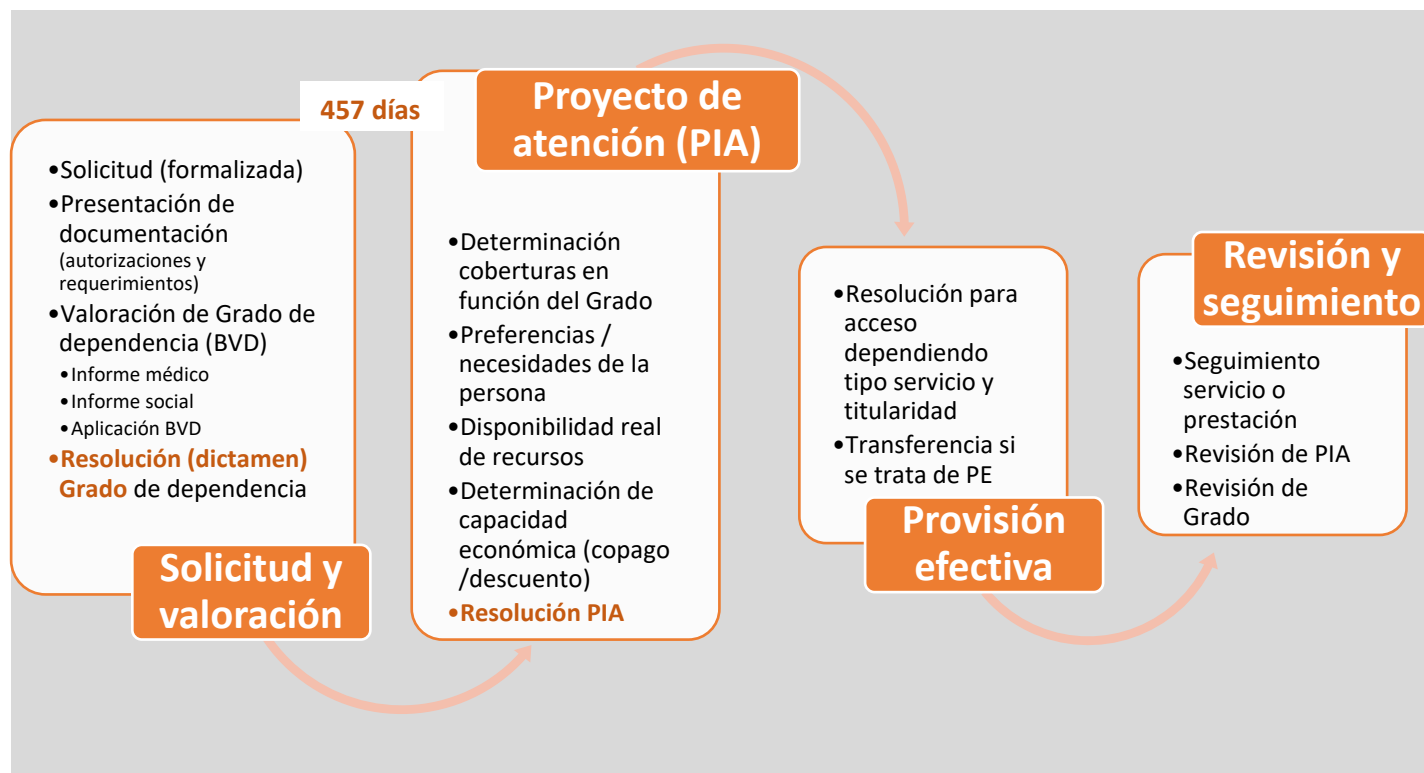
457 días

•Solicitud (formalizada)
•Presentación de documentación (autorizaciones y requerimientos)
•Valoración de Grado de dependencia (BVD)
•Informe médico
•Informe social
•Aplicación BVD
•Resolución (dictamen) Grado de dependencia

Solicitud y valoración

Proyecto de atención (PIA)

•Determinación coberturas en función del Grado
•Preferencias / necesidades de la persona
•Disponibilidad real de recursos
•Determinación de capacidad económica (copago /descuento)
•Resolución PIA

•Resolución para acceso dependiendo tipo servicio y titularidad
•Transferencia si se trata de PE

Provisión efectiva

Revisión y seguimiento

•Seguimiento servicio o prestación
•Revisión de PIA
•Revisión de Grado